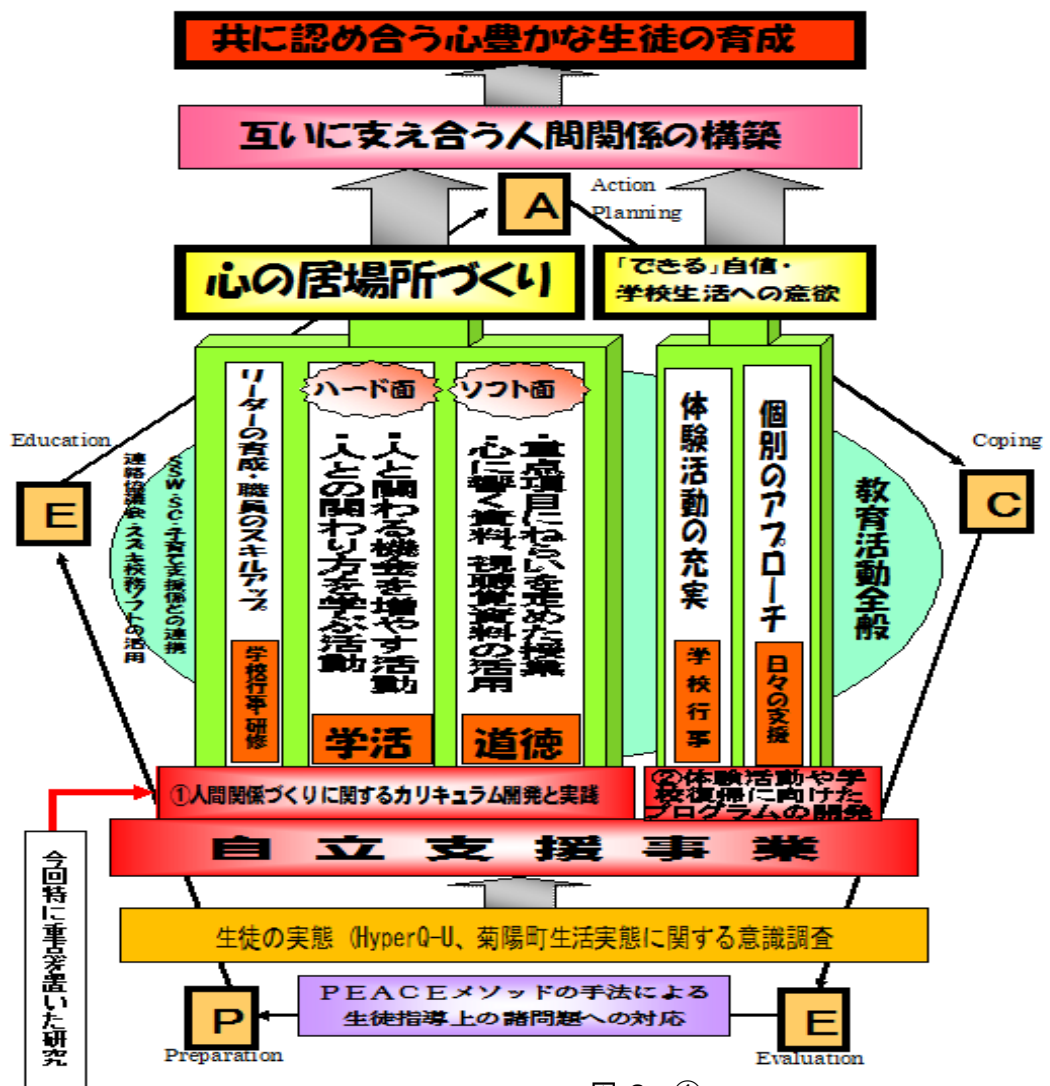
共に認め合う心豊かな生徒の育成

互いに支え合う人間関係の構築

A
Action Planning

心の居場所づくり

「できる」自信・学校生活への意欲

Education

E

SSW・SC・子育て支援係との連携
連絡協議会 えええ校務ソフトの活用

リーダーの育成・職員のスキルアップ

学校行事・研修

ハード面

・人と関わる機会を増やす活動
・人との関わり方を学ぶ活動

学活

ソフト面

・重点項目にねらいを定めた授業
・心に響く資料・視聴覚資料の活用

道徳

体験活動の充実

学校行事

個別のアプローチ

日々の支援

教育活動全般

Coping

C

①人間関係づくりに関するカリキュラム開発と実践

②体験活動や学校復帰に向けたプログラムの開発

今回特に重点を置いた研究

自立支援事業

生徒の実態（HyperQ-U、菊陽町生活実態に関する意識調査

P
Preparation

PEACEメソッドの手法による生徒指導上の諸問題への対応

E
Evaluation

図2 ①